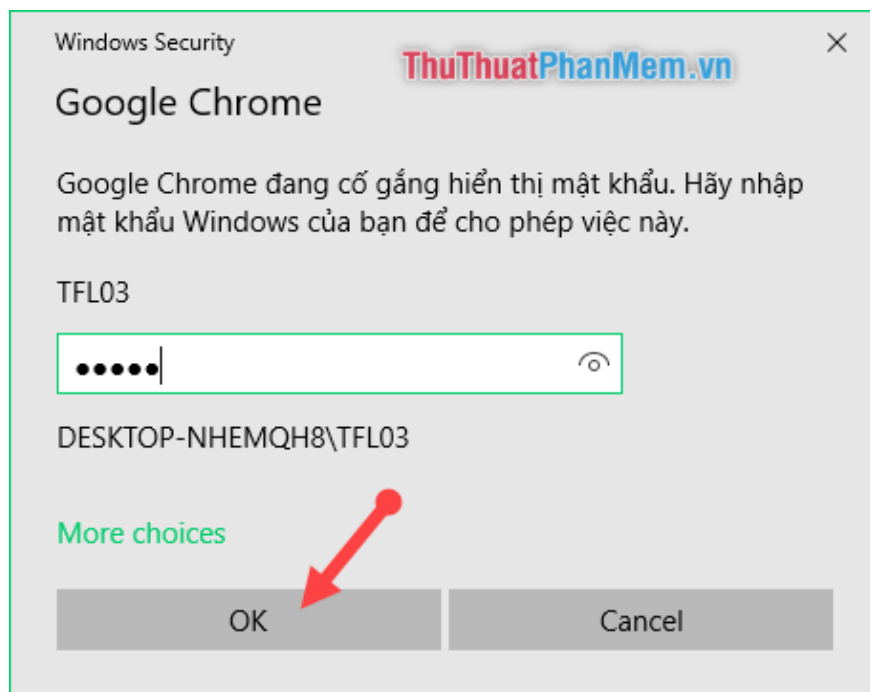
Windows Security

ThuThuatPhanMem.vn

×

Google Chrome

Google Chrome đang cố gắng hiển thị mật khẩu. Hãy nhập mật khẩu Windows của bạn để cho phép việc này.

TFL03

•••••

DESKTOP-NHEMQH8\TFL03

More choices

OK

Cancel